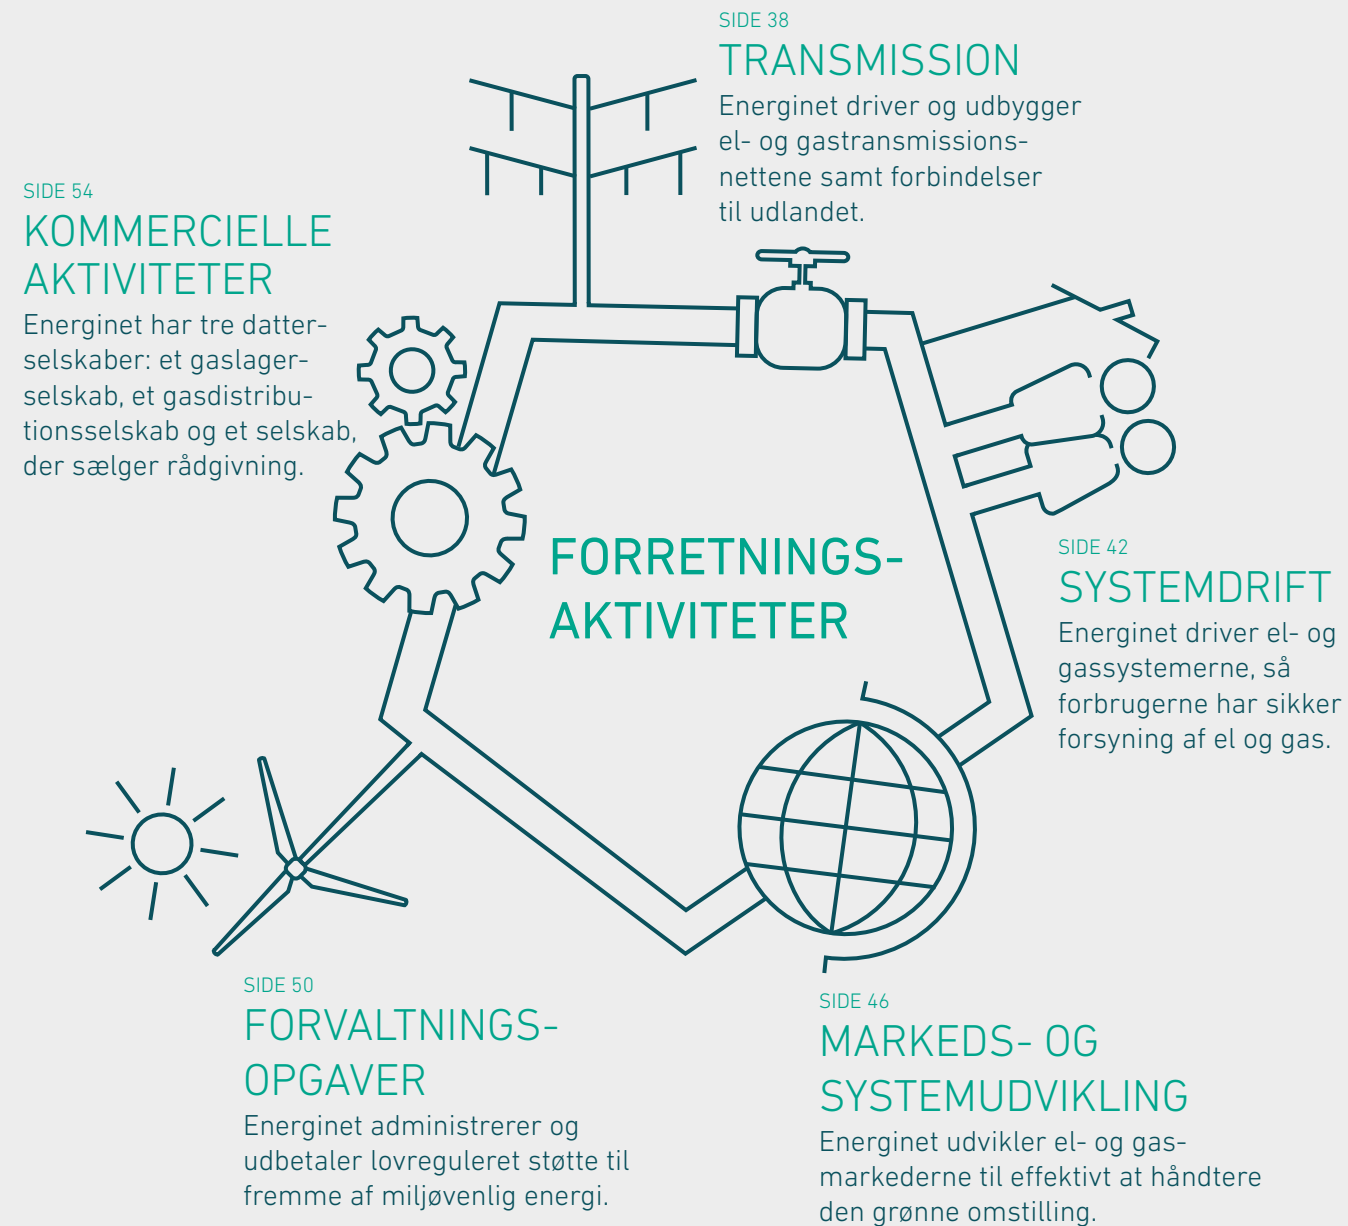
SIDE 38
TRANSMISSION
Energinet driver og udbygger el- og gastransmissionsnettene samt forbindelser til udlandet.

SIDE 54
KOMMERCIELLE AKTIVITETER
Energinet har tre datterselskaber: et gaslagerselskab, et gasdistributionsselskab og et selskab, der sælger rådgivning.

FORRETNINGS-AKTIVITETER

SIDE 42
SYSTEMDRIFT
Energinet driver el- og gassystemerne, så forbrugerne har sikker forsyning af el og gas.

SIDE 50
FORVALTNINGS-OPGAVER
Energinet administrerer og udbetaler lovreguleret støtte til fremme af miljøvenlig energi.

SIDE 46
MARKEDS- OG SYSTEMUDVIKLING
Energinet udvikler el- og gasmarkederne til effektivt at håndtere den grønne omstilling.